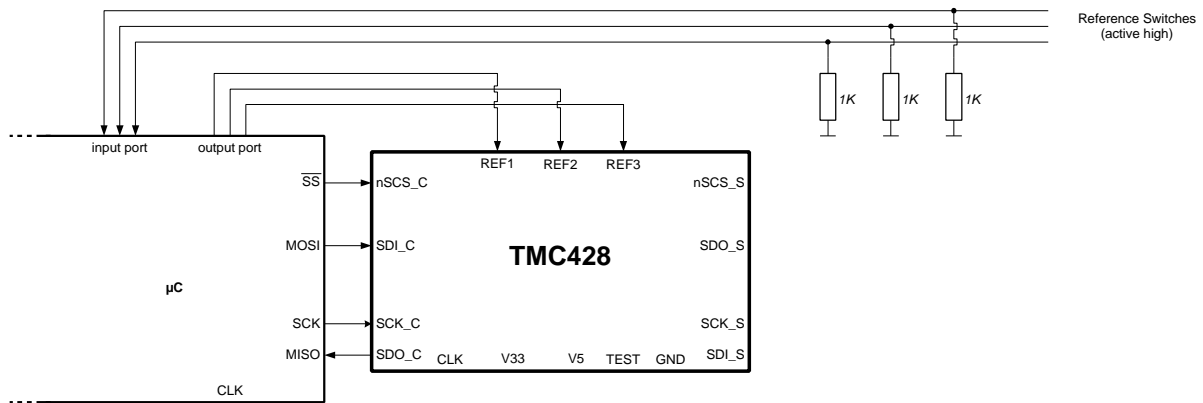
Reference Switches
(active high)

1K
1K
1K

input port
output port

REF1
REF2
REF3

$\overline{SS}$
nSCS_C
nSCS_S

MOSI
SDI_C
SDO_S

TMC428

µC

SCK
SCK_C
SCK_S

MISO
SDO_C
CLK
V33
V5
TEST
GND
SDI_S

CLK